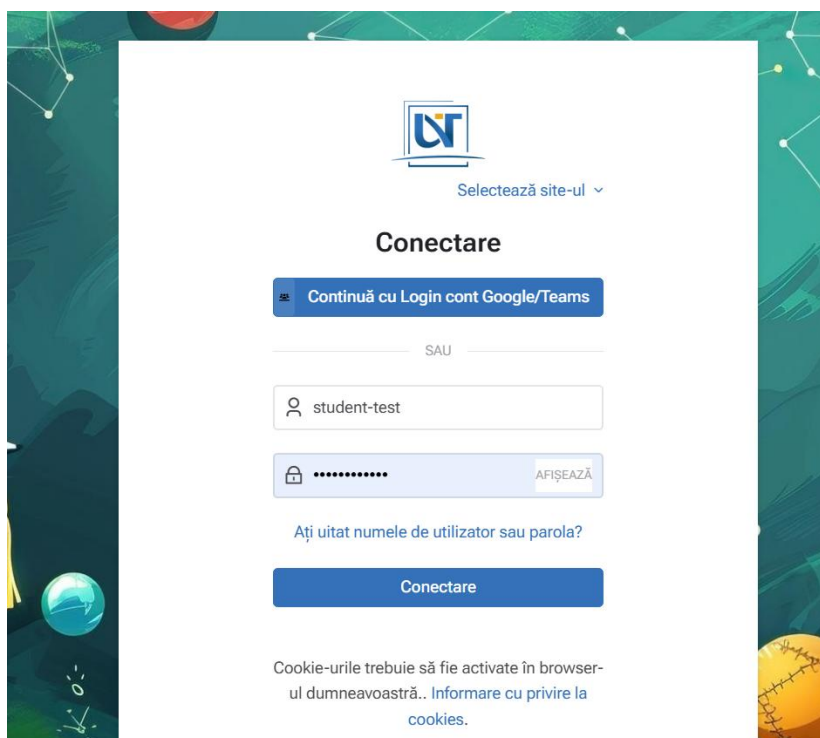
UT

Selectează site-ul

Conectare

Continuă cu Login cont Google/Teams

SAU

student-test

••••••••••••

AFIȘEAZĂ

Ați uitat numele de utilizator sau parola?

Conectare

Cookie-urile trebuie să fie activate în browser-ul dumneavoastră.. Informare cu privire la cookies.